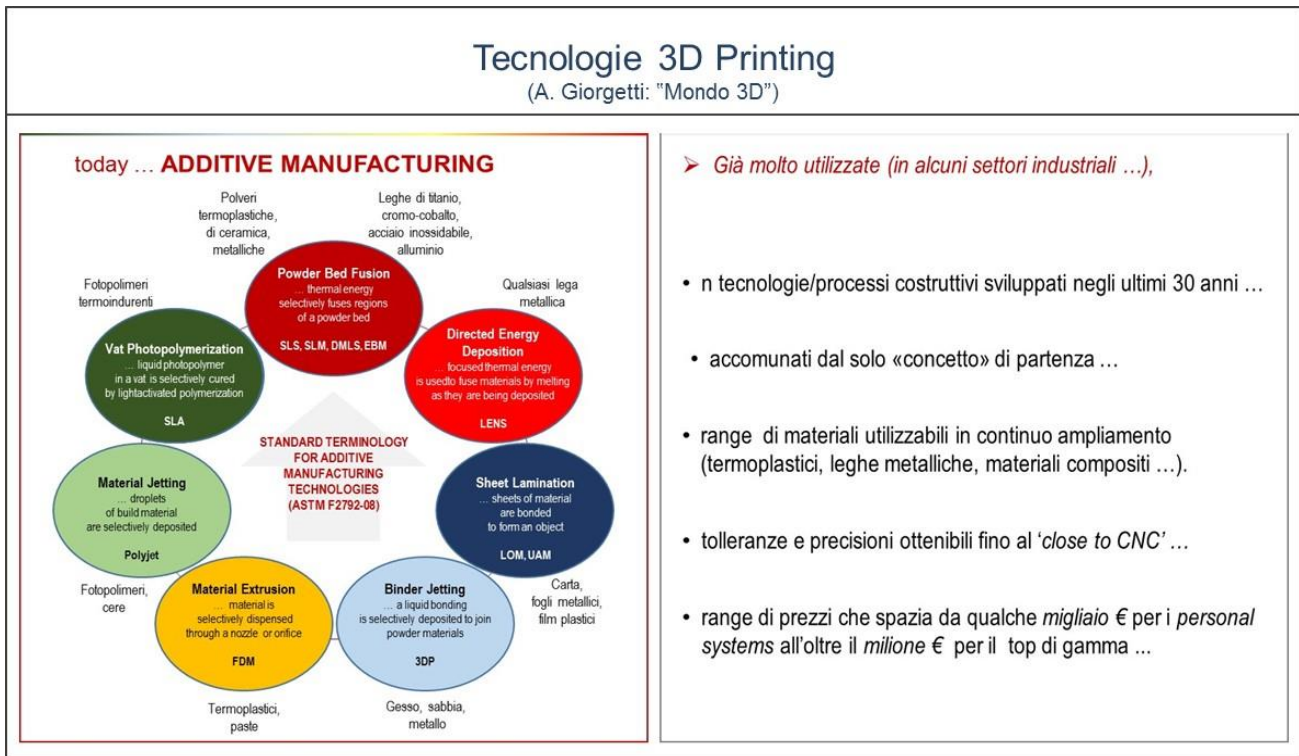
Tecnologie 3D Printing
(A. Giorgetti: "Mondo 3D")

today … ADDITIVE MANUFACTURING

Polveri termoplastiche, di ceramica, metalliche

Leghe di titanio, cromo-cobalto, acciaio inossidabile, alluminio

Powder Bed Fusion
… thermal energy selectively fuses regions of a powder bed
SLS, SLM, DMLS, EBM

Fotopolimeri termoindurenti

Qualsiasi lega metallica

Vat Photopolymerization
… liquid photopolymer in a vat is selectively cured by lightactivated polymerization
SLA

Directed Energy Deposition
… focused thermal energy is usedto fuse materials by melting as they are being deposited
LENS

STANDARD TERMINOLOGY FOR ADDITIVE MANUFACTURING TECHNOLOGIES (ASTM F2792-08)

Material Jetting
… droplets of build material are selectively deposited
Polyjet

Sheet Lamination
… sheets of material are bonded to form an object
LOM, UAM

Fotopolimeri, cere

Carta, fogli metallici, film plastici

Material Extrusion
… material is selectively dispensed through a nozzle or orifice
FDM

Binder Jetting
… a liquid bonding is selectively deposited to join powder materials
3DP

Termoplastici, paste

Gesso, sabbia, metallo

➢ Già molto utilizzate (in alcuni settori industriali …),

• n tecnologie/processi costruttivi sviluppati negli ultimi 30 anni …

• accomunati dal solo «concetto» di partenza …

• range di materiali utilizzabili in continuo ampliamento (termoplastici, leghe metalliche, materiali compositi …).

• tolleranze e precisioni ottenibili fino al 'close to CNC' …

• range di prezzi che spazia da qualche migliaio € per i personal systems all'oltre il milione € per il top di gamma ...